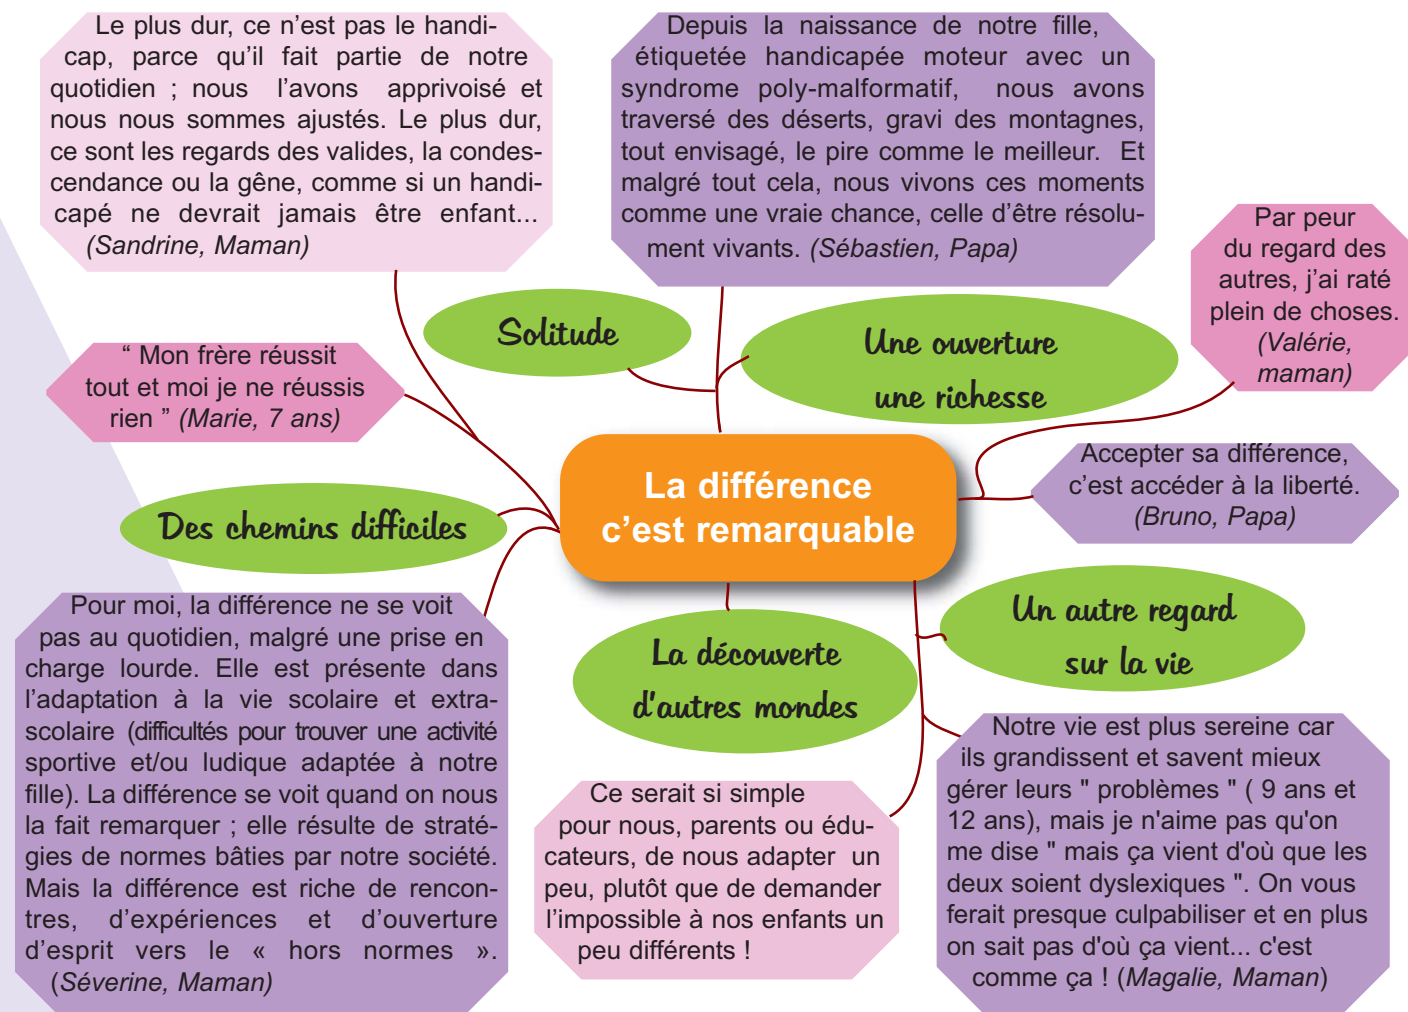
Le plus dur, ce n'est pas le handicap, parce qu'il fait partie de notre quotidien ; nous l'avons apprivoisé et nous nous sommes ajustés. Le plus dur, ce sont les regards des valides, la condescendance ou la gêne, comme si un handicapé ne devrait jamais être enfant... *(Sandrine, Maman)*

Depuis la naissance de notre fille, étiquetée handicapée moteur avec un syndrome poly-malformatif, nous avons traversé des déserts, gravi des montagnes, tout envisagé, le pire comme le meilleur. Et malgré tout cela, nous vivons ces moments comme une vraie chance, celle d'être résolument vivants. *(Sébastien, Papa)*

Par peur du regard des autres, j'ai raté plein de choses. *(Valérie, maman)*

Solitude

Une ouverture une richesse

" Mon frère réussit tout et moi je ne réussis rien " *(Marie, 7 ans)*

La différence c'est remarquable

Accepter sa différence, c'est accéder à la liberté. *(Bruno, Papa)*

Des chemins difficiles

Un autre regard sur la vie

La découverte d'autres mondes

Pour moi, la différence ne se voit pas au quotidien, malgré une prise en charge lourde. Elle est présente dans l'adaptation à la vie scolaire et extrascolaire (difficultés pour trouver une activité sportive et/ou ludique adaptée à notre fille). La différence se voit quand on nous la fait remarquer ; elle résulte de stratégies de normes bâties par notre société. Mais la différence est riche de rencontres, d'expériences et d'ouverture d'esprit vers le « hors normes ». (*Séverine, Maman*)

Ce serait si simple pour nous, parents ou éducateurs, de nous adapter un peu, plutôt que de demander l'impossible à nos enfants un peu différents !

Notre vie est plus sereine car ils grandissent et savent mieux gérer leurs " problèmes " ( 9 ans et 12 ans), mais je n'aime pas qu'on me dise " mais ça vient d'où que les deux soient dyslexiques ". On vous ferait presque culpabiliser et en plus on sait pas d'où ça vient... c'est comme ça ! (*Magalie, Maman*)